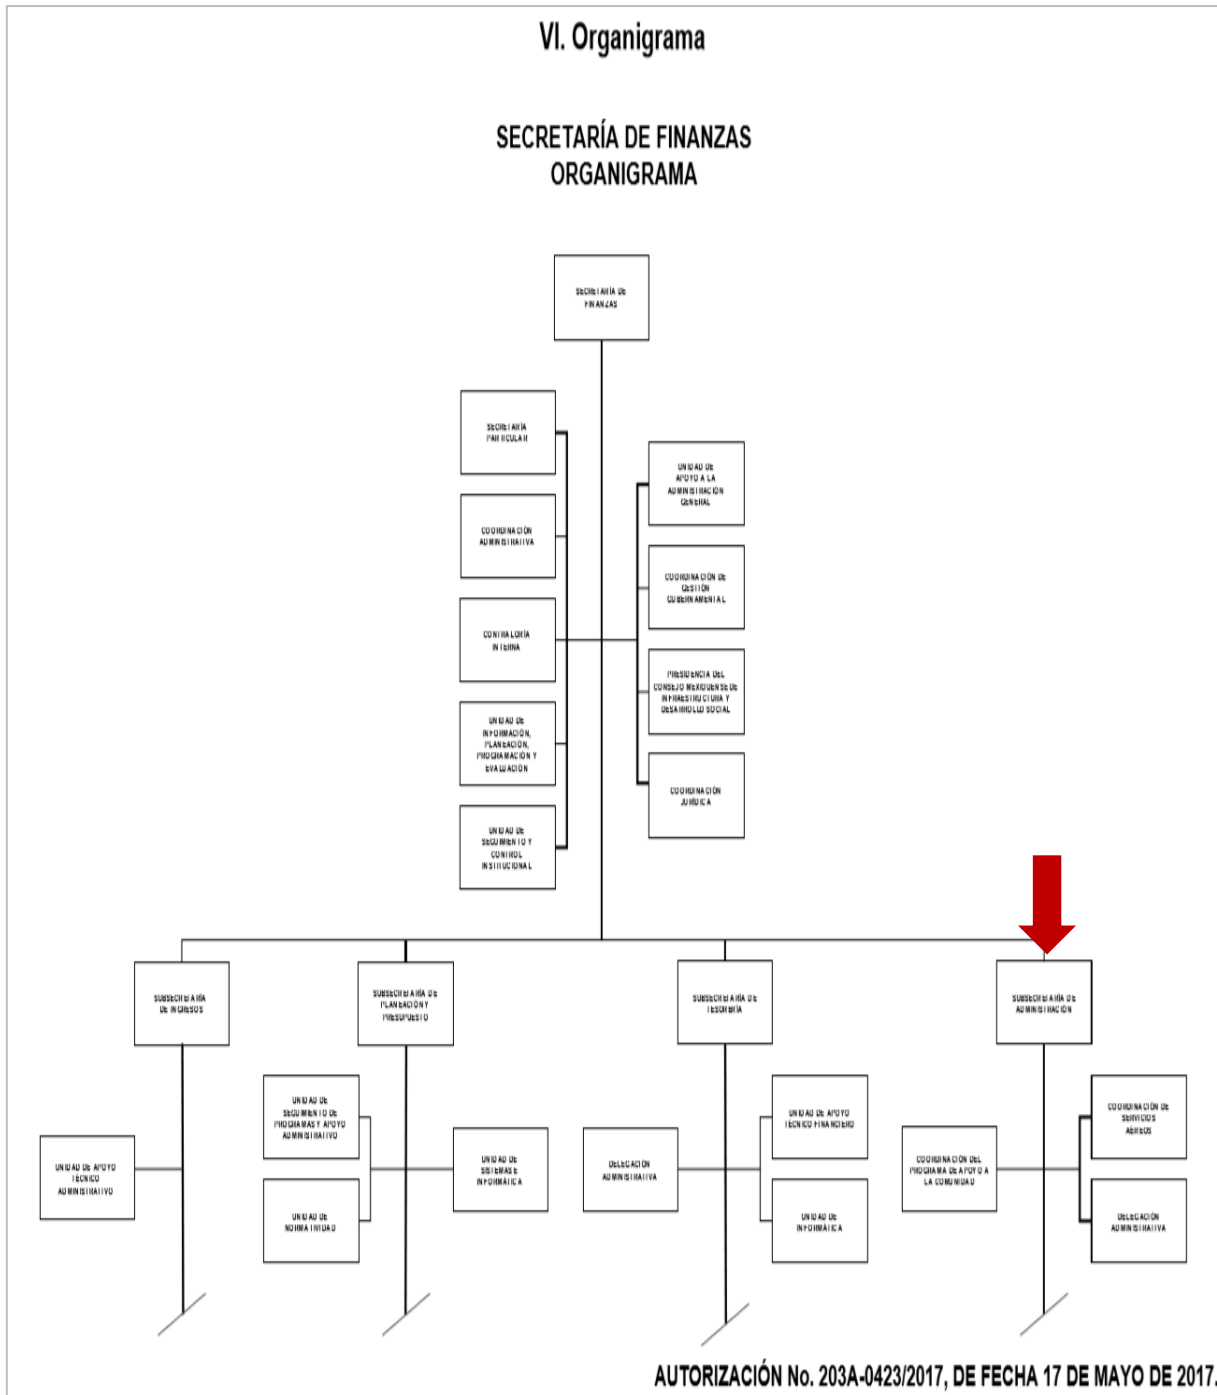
VI. Organigrama

SECRETARÍA DE FINANZAS
ORGANIGRAMA

SECRETARÍA DE FINANZAS

SECRETARÍA PARTICULAR

COORDINACIÓN ADMINISTRATIVA

CONTRALORÍA INTERNA

UNIDAD DE INFORMACIÓN, PLANEACIÓN, PROGRAMACIÓN Y EVALUACIÓN

UNIDAD DE SEGUIMIENTO Y CONTROL INSTITUCIONAL

UNIDAD DE APOYO A LA ADMINISTRACIÓN GENERAL

COORDINACIÓN DE GESTIÓN GUBERNAMENTAL

PRESIDENCIA DEL CONSEJO MEXIQUENSE DE INFRAESTRUCTURA Y DESARROLLO SOCIAL

COORDINACIÓN JURÍDICA

SUBSECRETARÍA DE INGRESOS

SUBSECRETARÍA DE PLANEACIÓN Y PRESUPUESTO

SUBSECRETARÍA DE TESORERÍA

SUBSECRETARÍA DE ADMINISTRACIÓN

UNIDAD DE APOYO TÉCNICO ADMINISTRATIVO

UNIDAD DE SEGUIMIENTO DE PROGRAMAS Y APOYO ADMINISTRATIVO

UNIDAD DE NORMATIVIDAD

UNIDAD DE SISTEMAS E INFORMÁTICA

DELEGACIÓN ADMINISTRATIVA

UNIDAD DE APOYO TÉCNICO FINANCIERO

UNIDAD DE INFORMÁTICA

COORDINACIÓN DEL PROGRAMA DE APOYO A LA COMUNIDAD

COORDINACIÓN DE SERVICIOS AÉREOS

DELEGACIÓN ADMINISTRATIVA

AUTORIZACIÓN No. 203A-0423/2017, DE FECHA 17 DE MAYO DE 2017.